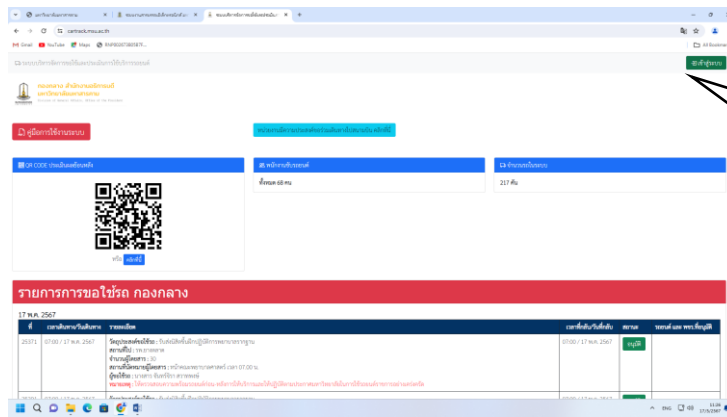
cartrack.msu.ac.th

Gmail YouTube Maps

All Bookmarks

เข้าสู่ระบบ

คู่มือการใช้งานระบบ

QR CODE ประเมินหลังใช้

หรือ คลิกที่นี่

พนักงานขับรถยนต์

ทั้งหมด 68 คน

จำนวนรถในระบบ

217 คัน

รายการการขอใช้รถ กองกลาง

17 พ.ค. 2567

| ที่ | เวลาเดินทาง/วันเดินทาง | รายละเอียด | เวลาที่กลับ/วันที่กลับ | สถานะ | รถยนต์ และ พขร.ที่อนุมัติ |
|---|---|---|---|---|---|
| 25371 | 07:00 / 17 พ.ค. 2567 | วัตถุประสงค์การใช้รถ: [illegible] สถานที่ไป: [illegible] จำนวนผู้โดยสาร: 30 สถานที่นัดหมายผู้โดยสาร: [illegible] ผู้ขอใช้รถ: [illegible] หมายเหตุ: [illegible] | 07:00 / 17 พ.ค. 2567 | อนุมัติ | |

ENG 11:23 17/5/2567